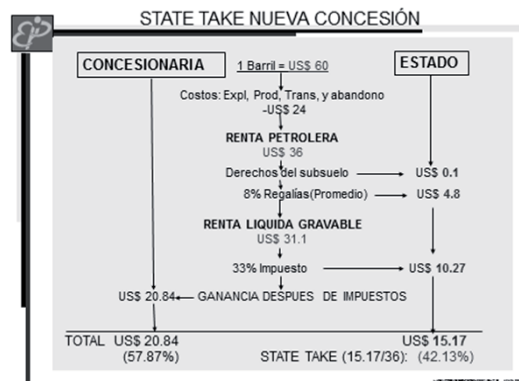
STATE TAKE NUEVA CONCESIÓN

CONCESIONARIA

1 Barril = US$ 60

ESTADO

Costos: Expl, Prod, Trans, y abandono -US$ 24

RENTA PETROLERA
US$ 36

Derechos del subsuelo → US$ 0.1

8% Regalías(Promedio) → US$ 4.8

RENTA LIQUIDA GRAVABLE
US$ 31.1

33% Impuesto → US$ 10.27

US$ 20.84 ← GANANCIA DESPUES DE IMPUESTOS

TOTAL US$ 20.84
(57.87%)

US$ 15.17
STATE TAKE (15.17/36): (42.13%)